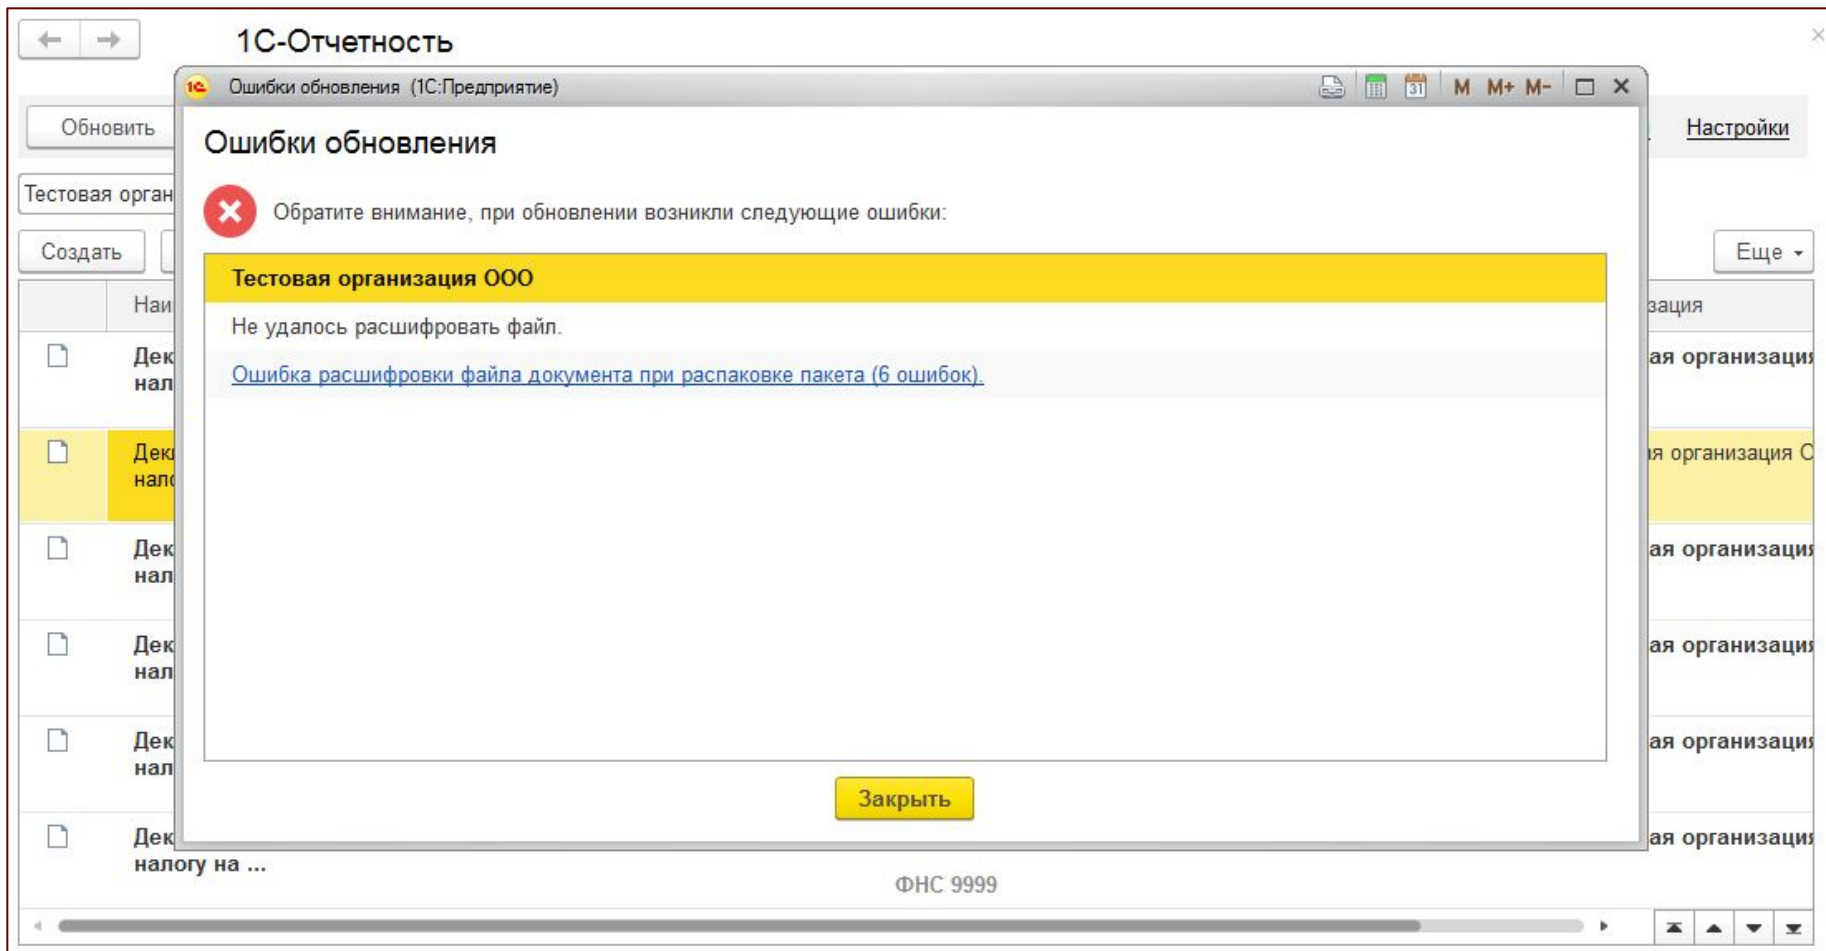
1С-Отчетность

Обновить

Настройки

Тестовая орган

Создать

Еще

Наи

зация

Дек нал

ая организация

Дек нал

ая организация С

Дек нал

ая организация

Дек нал

ая организация

Дек нал

ая организация

Дек налогу на ...

ая организация

ФНС 9999

Ошибки обновления (1С:Предприятие)

M M+ M-

Ошибки обновления

Обратите внимание, при обновлении возникли следующие ошибки:

Тестовая организация ООО

Не удалось расшифровать файл.

Ошибка расшифровки файла документа при распаковке пакета (6 ошибок).

Закрыть